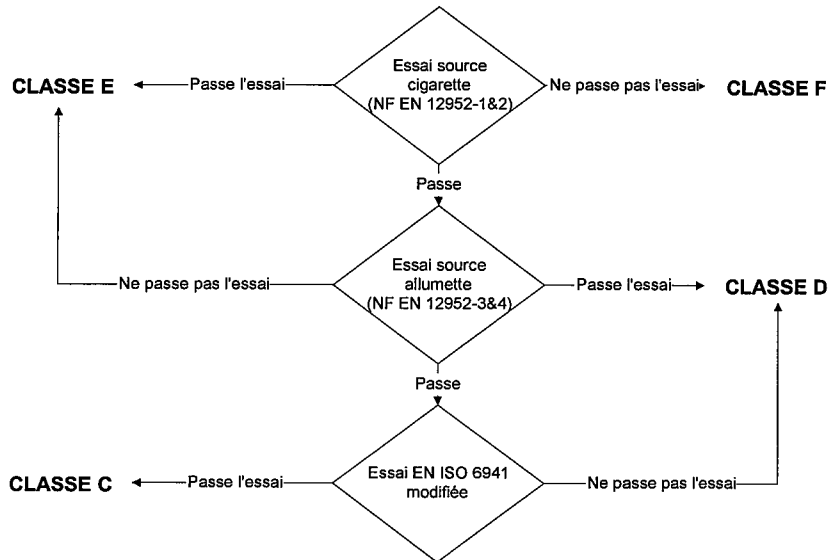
CLASSE E

Passe l'essai

Essai source cigarette (NF EN 12952-1&2)

Ne passe pas l'essai

CLASSE F

Passe

Ne passe pas l'essai

Essai source allumette (NF EN 12952-3&4)

Passe l'essai

CLASSE D

Passe

CLASSE C

Passe l'essai

Essai EN ISO 6941 modifiée

Ne passe pas l'essai